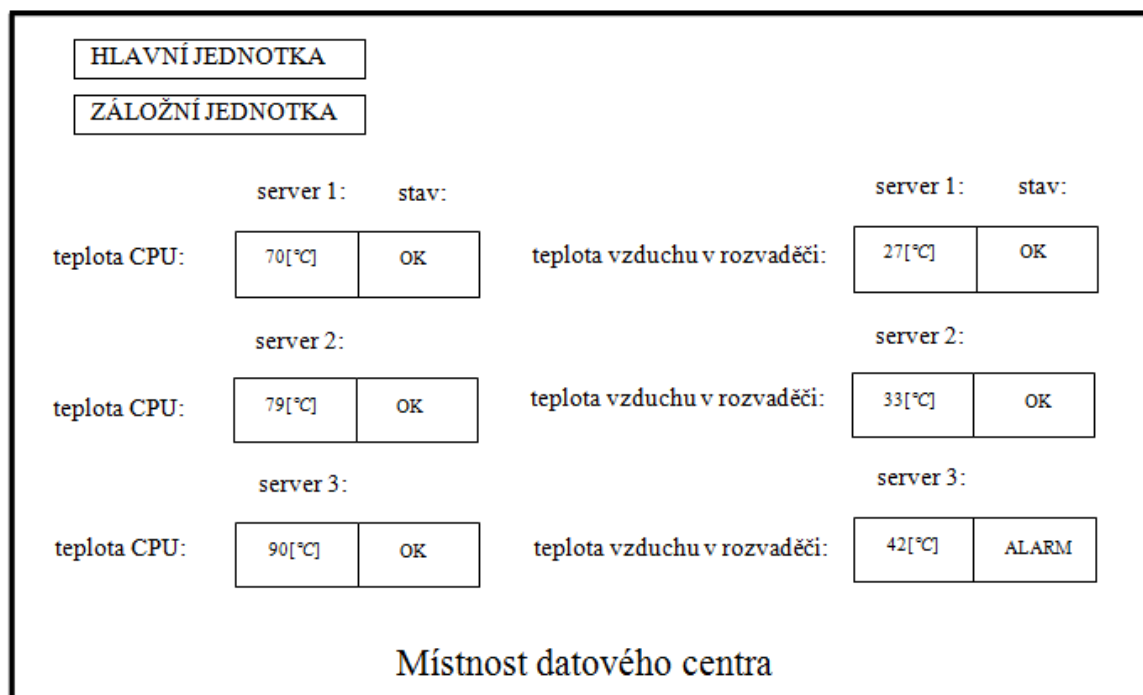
HLAVNÍ JEDNOTKA

ZÁLOŽNÍ JEDNOTKA

server 1: stav:

teplota CPU: 70[°C] OK

server 2:

teplota CPU: 79[°C] OK

server 3:

teplota CPU: 90[°C] OK

server 1: stav:

teplota vzduchu v rozvaděči: 27[°C] OK

server 2:

teplota vzduchu v rozvaděči: 33[°C] OK

server 3:

teplota vzduchu v rozvaděči: 42[°C] ALARM

Místnost datového centra